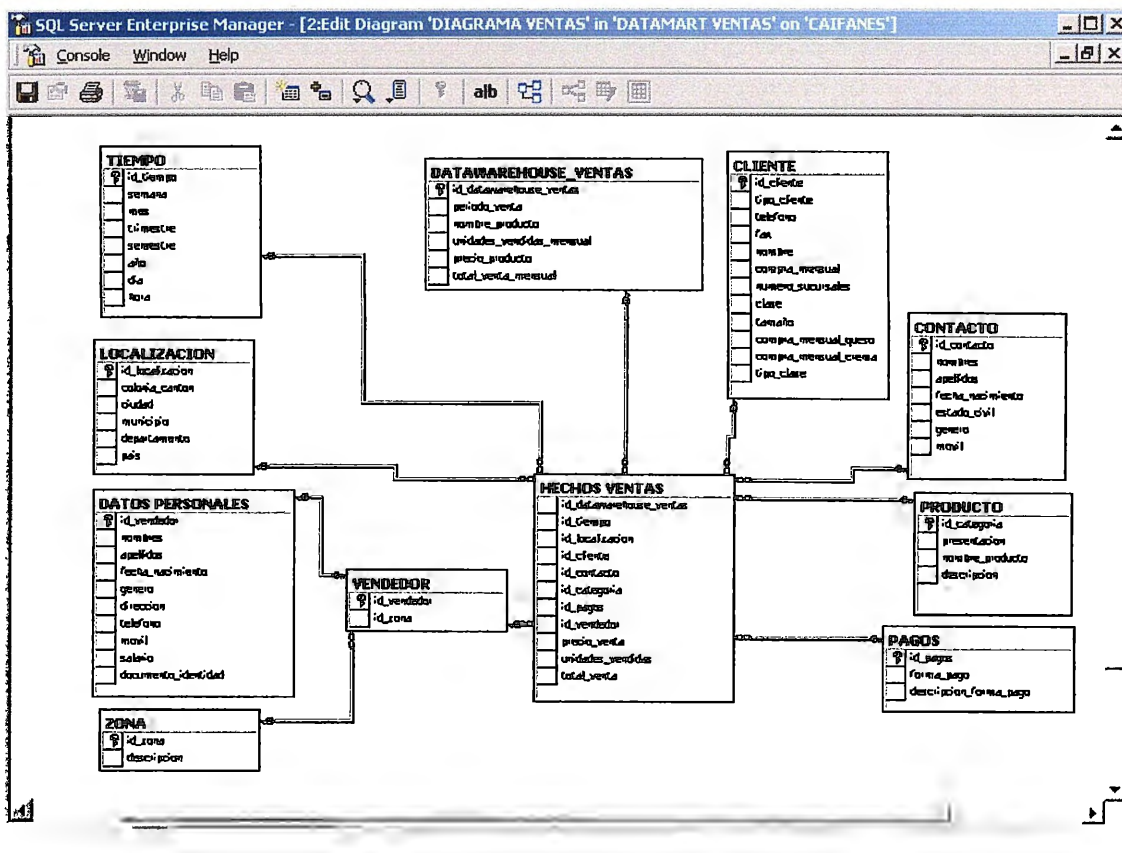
SQL Server Enterprise Manager - [2:Edit Diagram 'DIAGRAMA VENTAS' in 'DATAMART VENTAS' on 'CAIFANES']

Console Window Help

alb

TIEMPO
id_tiempo
semana
mes
trimestre
semestre
año
dia
hora

DATAWAREHOUSE_VENTAS
id_datawarehouse_ventas
periodo_venta
nombre_producto
unidades_vendidas_mensual
precio_producto
total_venta_mensual

CLIENTE
id_cliente
tipo_cliente
telefono
fax
nombre
compra_mensual
numero_sucursales
clase
tamaño
compra_mensual_queso
compra_mensual_crema
tipo_clase

CONTACTO
id_contacto
nombres
apellidos
fecha_nacimiento
estado_civil
genero
movil

LOCALIZACION
id_localizacion
colonia_canton
ciudad
municipio
departamento
pais

HECHOS VENTAS
id_datawarehouse_ventas
id_tiempo
id_localizacion
id_cliente
id_contacto
id_categoria
id_pagos
id_vendedor
precio_venta
unidades_vendidas
total_venta

PRODUCTO
id_categoria
presentacion
nombre_producto
descripcion

DATOS PERSONALES
id_vendedor
nombres
apellidos
fecha_nacimiento
genero
direccion
telefono
movil
salario
documento_identidad

VENDEDOR
id_vendedor
id_zona

PAGOS
id_pagos
forma_pago
descripcion_forma_pago

ZONA
id_zona
descripcion